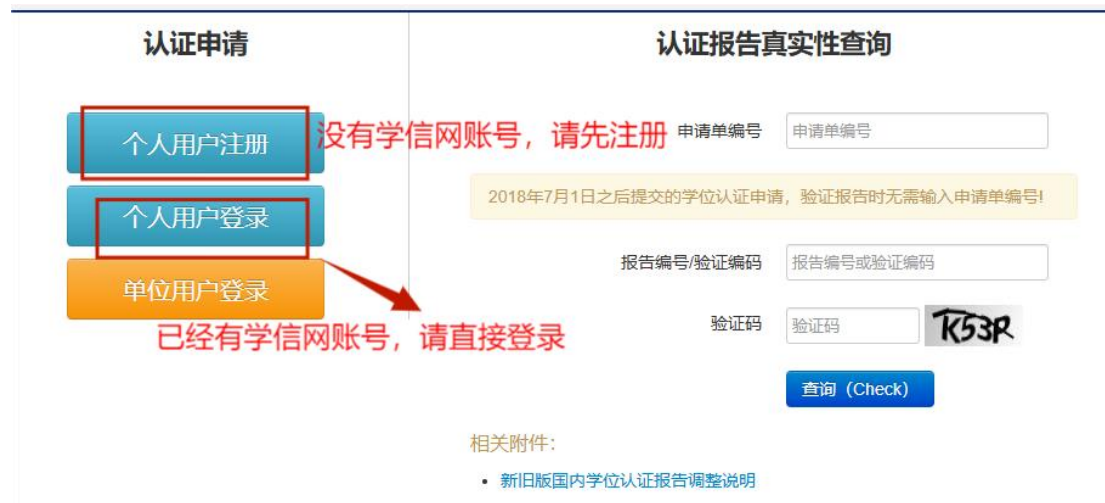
认证申请

个人用户注册

没有学信网账号，请先注册

个人用户登录

单位用户登录

已经有学信网账号，请直接登录

认证报告真实性查询

申请单编号 申请单编号

2018年7月1日之后提交的学位认证申请，验证报告时无需输入申请单编号!

报告编号/验证编码 报告编号或验证编码

验证码 验证码 K53R

查询（Check）

相关附件：

• 新旧版国内学位认证报告调整说明